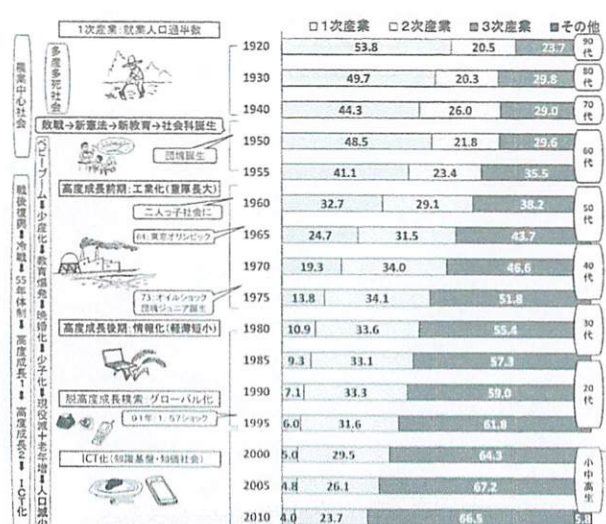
1次産業：就業人口過半数

多産多死社会

農業中心社会

敗戦→新憲法→新教育→社会科誕生

団塊誕生

ベビーブーム→少産化→教育爆発→晩婚化→少子化→現役減→高年増→人口減少

戦後復興→冷戦→55年体制→高度成長1→高度成長2→ICT化

高度成長前期：工業化（重厚長大）

二人っ子社会に

64：東京オリンピック

73：オイルショック 団塊ジュニア誕生

高度成長後期：情報化（軽薄短小）

脱高度成長模索：グローバル化

91年：1.57ショック

ICT化（知識基盤・知価社会）

□1次産業 □2次産業 ■3次産業 ■その他

| 年 | 1次産業 | 2次産業 | 3次産業 | |
|---|---|---|---|---|
| 1920 | 53.8 | 20.5 | 23.7 | 90代 |
| 1930 | 49.7 | 20.3 | 29.8 | 80代 |
| 1940 | 44.3 | 26.0 | 29.0 | 70代 |
| 1950 | 48.5 | 21.8 | 29.6 | 60代 |
| 1955 | 41.1 | 23.4 | 35.5 | |
| 1960 | 32.7 | 29.1 | 38.2 | 50代 |
| 1965 | 24.7 | 31.5 | 43.7 | |
| 1970 | 19.3 | 34.0 | 46.6 | 40代 |
| 1975 | 13.8 | 34.1 | 51.8 | |
| 1980 | 10.9 | 33.6 | 55.4 | 30代 |
| 1985 | 9.3 | 33.1 | 57.3 | |
| 1990 | 7.1 | 33.3 | 59.0 | 20代 |
| 1995 | 6.0 | 31.6 | 61.8 | |
| 2000 | 5.0 | 29.5 | 64.3 | 小中高生 |
| 2005 | 4.8 | 26.1 | 67.2 | |
| 2010 | 4.0 | 23.7 | 66.5 | 5.8 |